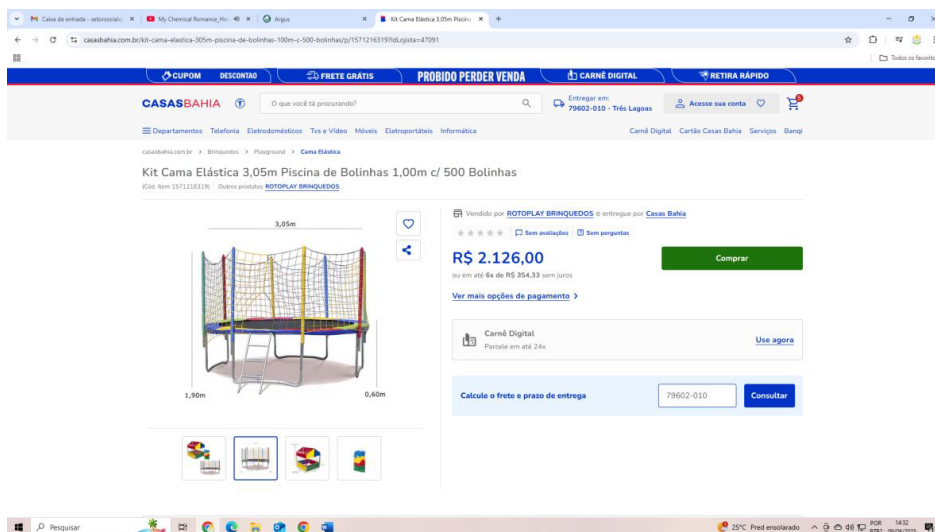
M Caixa de entrada - setorsocial ×
My Chemical Romance_He ×
Argus ×
Kit Cama Elástica 3,05m Piscina ×
+

casasbahia.com.br/kit-cama-elastica-305m-piscina-de-bolinhas-100m-c-500-bolinhas/p/1571216319?IdLojista=47091

Todos os favoritos

CUPOM DESCONTÃO
FRETE GRÁTIS
PROIBIDO PERDER VENDA
CARNÊ DIGITAL
RETIRA RÁPIDO

CASASBAHIA
O que você tá procurando?
Entregar em: 79602-010 - Três Lagoas
Acesse sua conta

Departamentos Telefonia Eletrodomésticos Tvs e Vídeo Móveis Eletroportáteis Informática
Carnê Digital Cartão Casas Bahia Serviços Banqi

casasbahia.com.br > Brinquedos > Playground > Cama Elástica

Kit Cama Elástica 3,05m Piscina de Bolinhas 1,00m c/ 500 Bolinhas

(Cód. Item 1571216319) Outros produtos: ROTOPLAY BRINQUEDOS

3,05m
1,90m
0,60m

Vendido por ROTOPLAY BRINQUEDOS e entregue por Casas Bahia

Sem avaliações Sem perguntas

R$ 2.126,00

ou em até 6x de R$ 354,33 sem juros

Comprar

Ver mais opções de pagamento >

Carnê Digital
Parcele em até 24x
Use agora

Calcule o frete e prazo de entrega
79602-010
Consultar

Pesquisar
25°C Pred ensolarado
POR PTB2 14:32 06/06/2025